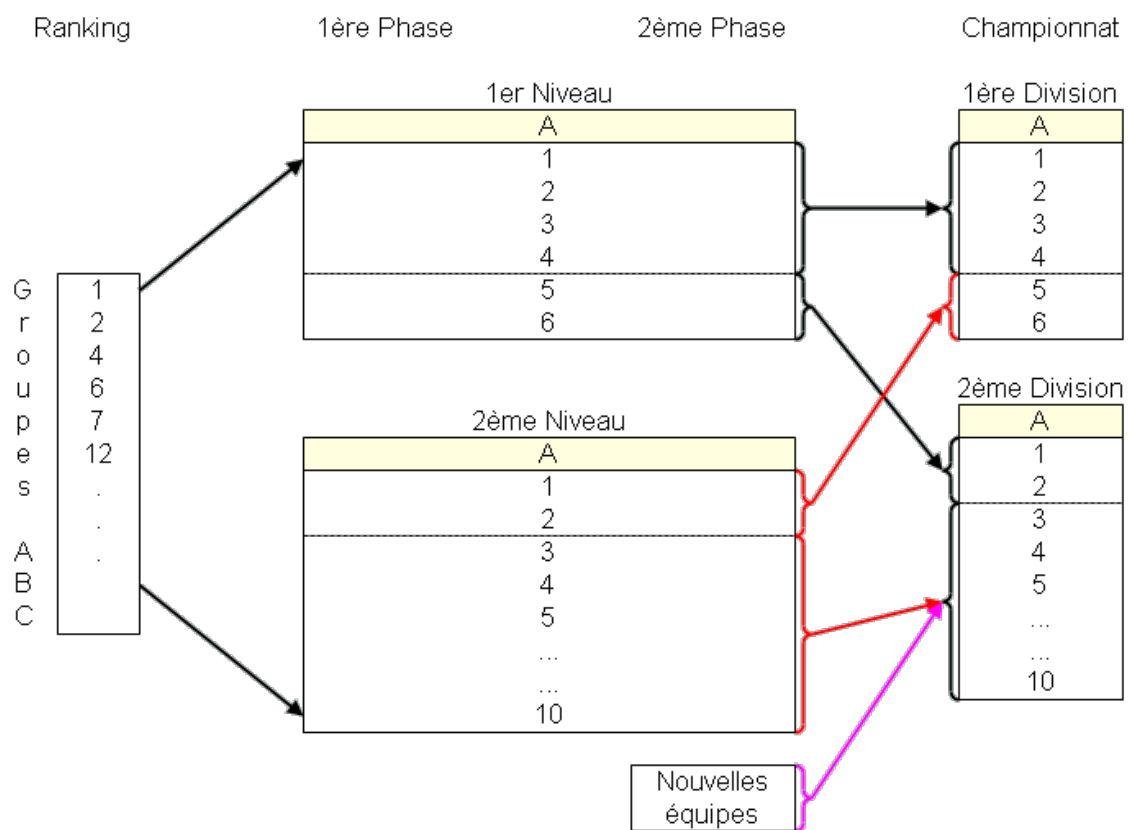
Ranking

1ère Phase

2ème Phase

Championnat

G
r
o
u
p
e
s

A
B
C

1
2
4
6
7
12
.
.
.

1er Niveau

| A |
|---|
| 1 |
| 2 |
| 3 |
| 4 |
| 5 |
| 6 |

2ème Niveau

| A |
|---|
| 1 |
| 2 |
| 3 |
| 4 |
| 5 |
| ... |
| ... |
| 10 |

Nouvelles équipes

1ère Division

| A |
|---|
| 1 |
| 2 |
| 3 |
| 4 |
| 5 |
| 6 |

2ème Division

| A |
|---|
| 1 |
| 2 |
| 3 |
| 4 |
| 5 |
| ... |
| ... |
| 10 |